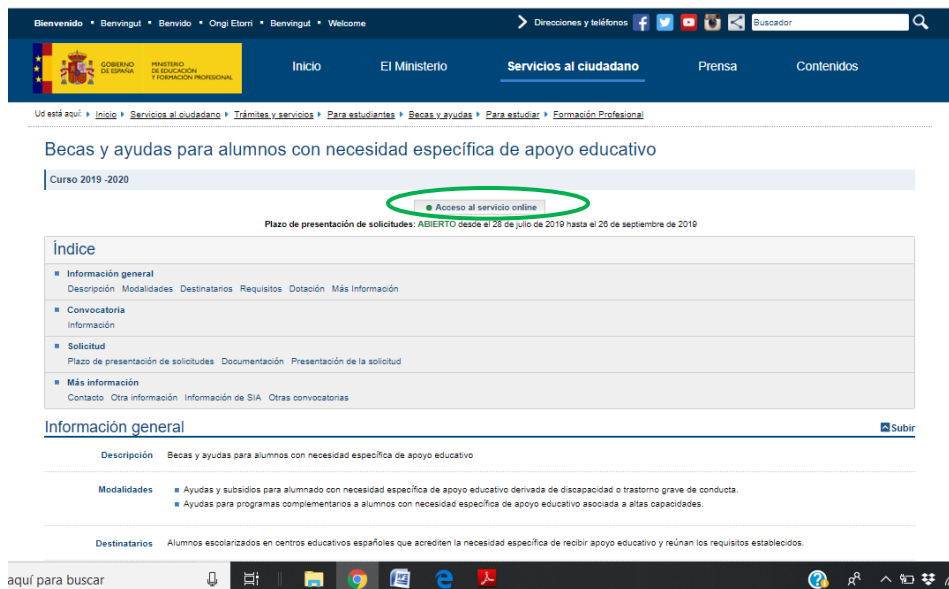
Bienvenido • Benvingut • Benvido • Ongi Etorri • Benvingut • Welcome

Direcciones y teléfonos

Buscador

GOBIERNO DE ESPAÑA MINISTERIO DE EDUCACIÓN Y FORMACIÓN PROFESIONAL

Inicio El Ministerio Servicios al ciudadano Prensa Contenidos

Ud está aquí: Inicio Servicios al ciudadano Trámites y servicios Para estudiantes Becas y ayudas Para estudiar Formación Profesional

Becas y ayudas para alumnos con necesidad específica de apoyo educativo

Curso 2019 -2020

Acceso al servicio online

Plazo de presentación de solicitudes: ABIERTO desde el 28 de julio de 2019 hasta el 26 de septiembre de 2019

Índice

Información general
Descripción Modalidades Destinatarios Requisitos Dotación Más Información

Convocatoria
Información

Solicitud
Plazo de presentación de solicitudes Documentación Presentación de la solicitud

Más información
Contacto Otra información Información de SIA Otras convocatorias

Información general

Subir

Descripción Becas y ayudas para alumnos con necesidad específica de apoyo educativo

Modalidades
- Ayudas y subsidios para alumnado con necesidad específica de apoyo educativo derivada de discapacidad o trastorno grave de conducta.
- Ayudas para programas complementarios a alumnos con necesidad específica de apoyo educativo asociada a altas capacidades.

Destinatarios Alumnos escolarizados en centros educativos españoles que acrediten la necesidad específica de recibir apoyo educativo y reúnan los requisitos establecidos.

aquí para buscar